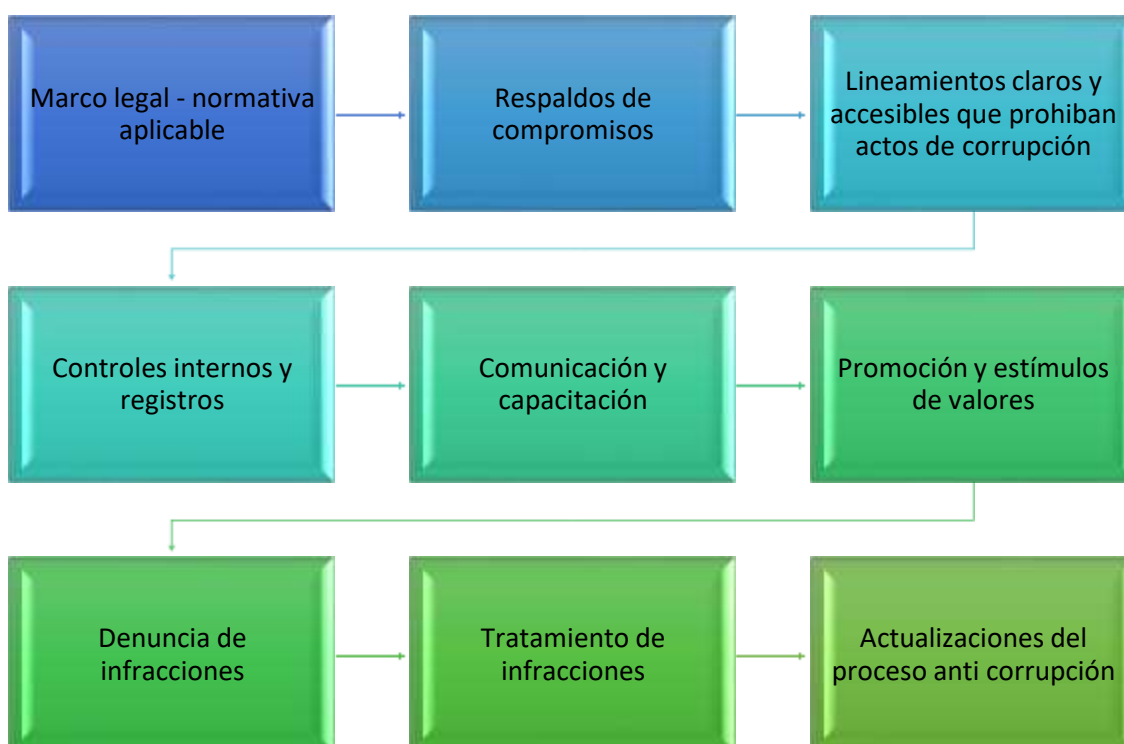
Marco legal - normativa aplicable

Respaldos de compromisos

Lineamientos claros y accesibles que prohiban actos de corrupción

Controles internos y registros

Comunicación y capacitación

Promoción y estímulos de valores

Denuncia de infracciones

Tratamiento de infracciones

Actualizaciones del proceso anti corrupción